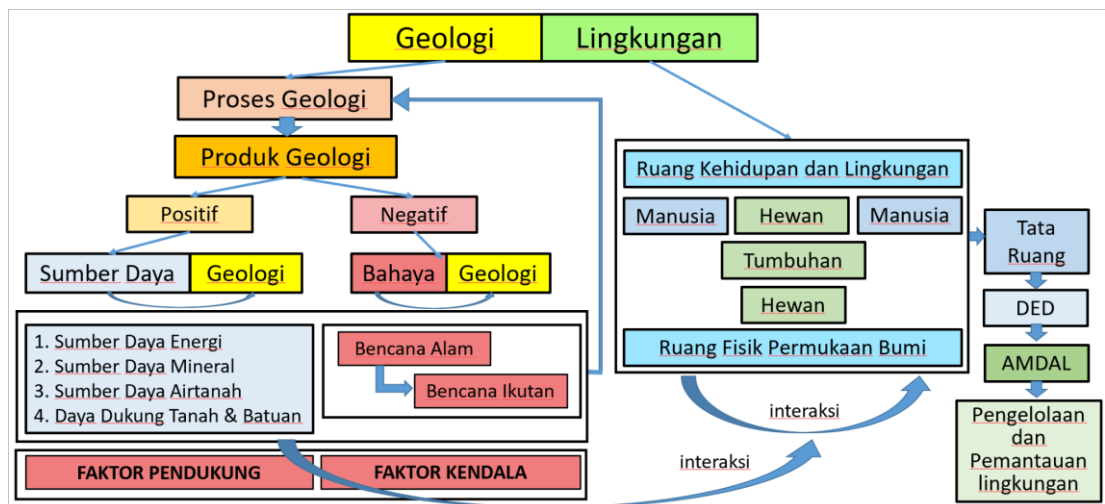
Geologi Lingkungan

Proses Geologi

Produk Geologi

Positif

Negatif

Sumber Daya Geologi

Bahaya Geologi

1. Sumber Daya Energi
2. Sumber Daya Mineral
3. Sumber Daya Airtanah
4. Daya Dukung Tanah & Batuan

Bencana Alam

Bencana Ikutan

FAKTOR PENDUKUNG

FAKTOR KENDALA

Ruang Kehidupan dan Lingkungan

Manusia

Hewan

Manusia

Tumbuhan

Hewan

Ruang Fisik Permukaan Bumi

interaksi

interaksi

Tata Ruang

DED

AMDAL

Pengelolaan dan Pemantauan lingkungan